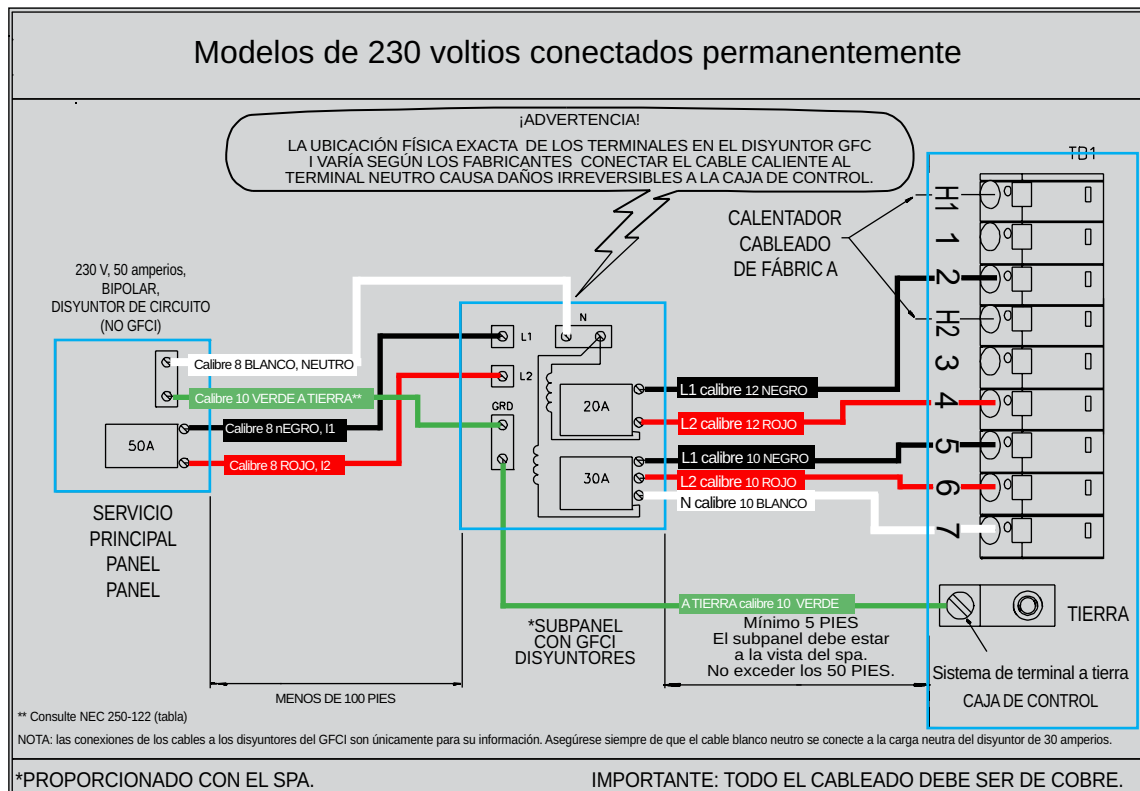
Modelos de 230 voltios conectados permanentemente

¡ADVERTENCIA!
LA UBICACIÓN FÍSICA EXACTA DE LOS TERMINALES EN EL DISYUNTOR GFC I VARÍA SEGÚN LOS FABRICANTES CONECTAR EL CABLE CALIENTE AL TERMINAL NEUTRO CAUSA DAÑOS IRREVERSIBLES A LA CAJA DE CONTROL.

TB1

CALENTADOR CABLEADO DE FÁBRIC A

H1
1
2
H2
3
4
5
6
7

230 V, 50 amperios, BIPOLAR, DISYUNTOR DE CIRCUITO (NO GFCI)

Calibre 8 BLANCO, NEUTRO
Calibre 10 VERDE A TIERRA**
50A
Calibre 8 nEGRO, I1
Calibre 8 ROJO, I2

L1
N
L2
GRD
20A
30A

L1 calibre 12 NEGRO
L2 calibre 12 ROJO
L1 calibre 10 NEGRO
L2 calibre 10 ROJO
N calibre 10 BLANCO

SERVICIO PRINCIPAL PANEL PANEL

*SUBPANEL CON GFCI DISYUNTORES

A TIERRA calibre 10 VERDE
Mínimo 5 PIES
El subpanel debe estar a la vista del spa.
No exceder los 50 PIES.

TIERRA

Sistema de terminal a tierra
CAJA DE CONTROL

MENOS DE 100 PIES

** Consulte NEC 250-122 (tabla)

NOTA: las conexiones de los cables a los disyuntores del GFCI son únicamente para su información. Asegúrese siempre de que el cable blanco neutro se conecte a la carga neutra del disyuntor de 30 amperios.

*PROPORCIONADO CON EL SPA.
IMPORTANTE: TODO EL CABLEADO DEBE SER DE COBRE.